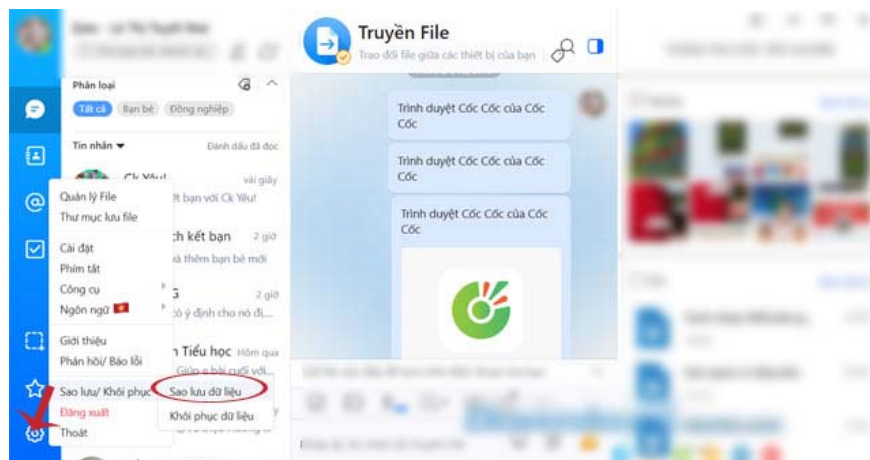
Truyền File
Trao đổi file giữa các thiết bị của bạn

Phân loại
Tất cả
Bạn bè
Đồng nghiệp

Tin nhắn
Đánh dấu đã đọc

Ck Yêu!
vài giây
ết bạn với Ck Yêu!

Quản lý File
Thư mục lưu file
Cài đặt
Phím tắt
Công cụ
Ngôn ngữ
Giới thiệu
Phản hồi/ Báo lỗi
Sao lưu/ Khôi phục
Đăng xuất
Thoát

ch kết bạn
2 giờ
à thêm bạn bè mới

G
2 giờ
ý định cho nó đi...

n Tiểu học
Hôm qua
Giúp e bài cuối với...

Sao lưu dữ liệu
Khôi phục dữ liệu

Trình duyệt Cốc Cốc của Cốc Cốc
Trình duyệt Cốc Cốc của Cốc Cốc
Trình duyệt Cốc Cốc của Cốc Cốc